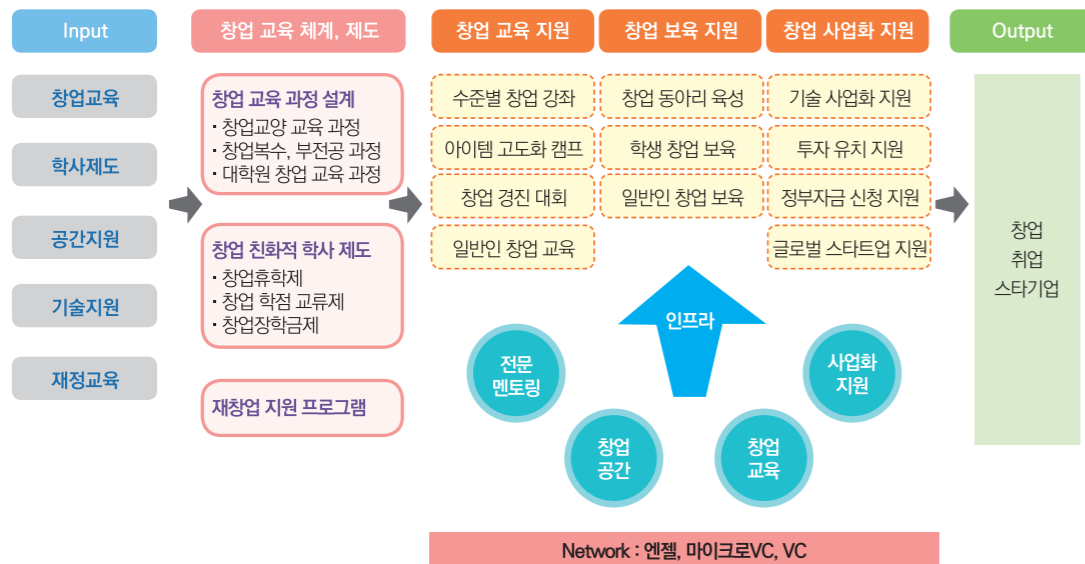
Input

창업교육

학사제도

공간지원

기술지원

재정교육

창업 교육 체계, 제도

창업 교육 과정 설계
· 창업교양 교육 과정
· 창업복수, 부전공 과정
· 대학원 창업 교육 과정

창업 친화적 학사 제도
· 창업휴학제
· 창업 학점 교류제
· 창업장학금제

재창업 지원 프로그램

창업 교육 지원

수준별 창업 강좌

아이템 고도화 캠프

창업 경진 대회

일반인 창업 교육

창업 보육 지원

창업 동아리 육성

학생 창업 보육

일반인 창업 보육

창업 사업화 지원

기술 사업화 지원

투자 유치 지원

정부자금 신청 지원

글로벌 스타트업 지원

인프라

전문 멘토링

창업 공간

창업 교육

사업화 지원

Network : 엔젤, 마이크로VC, VC

Output

창업
취업
스타기업